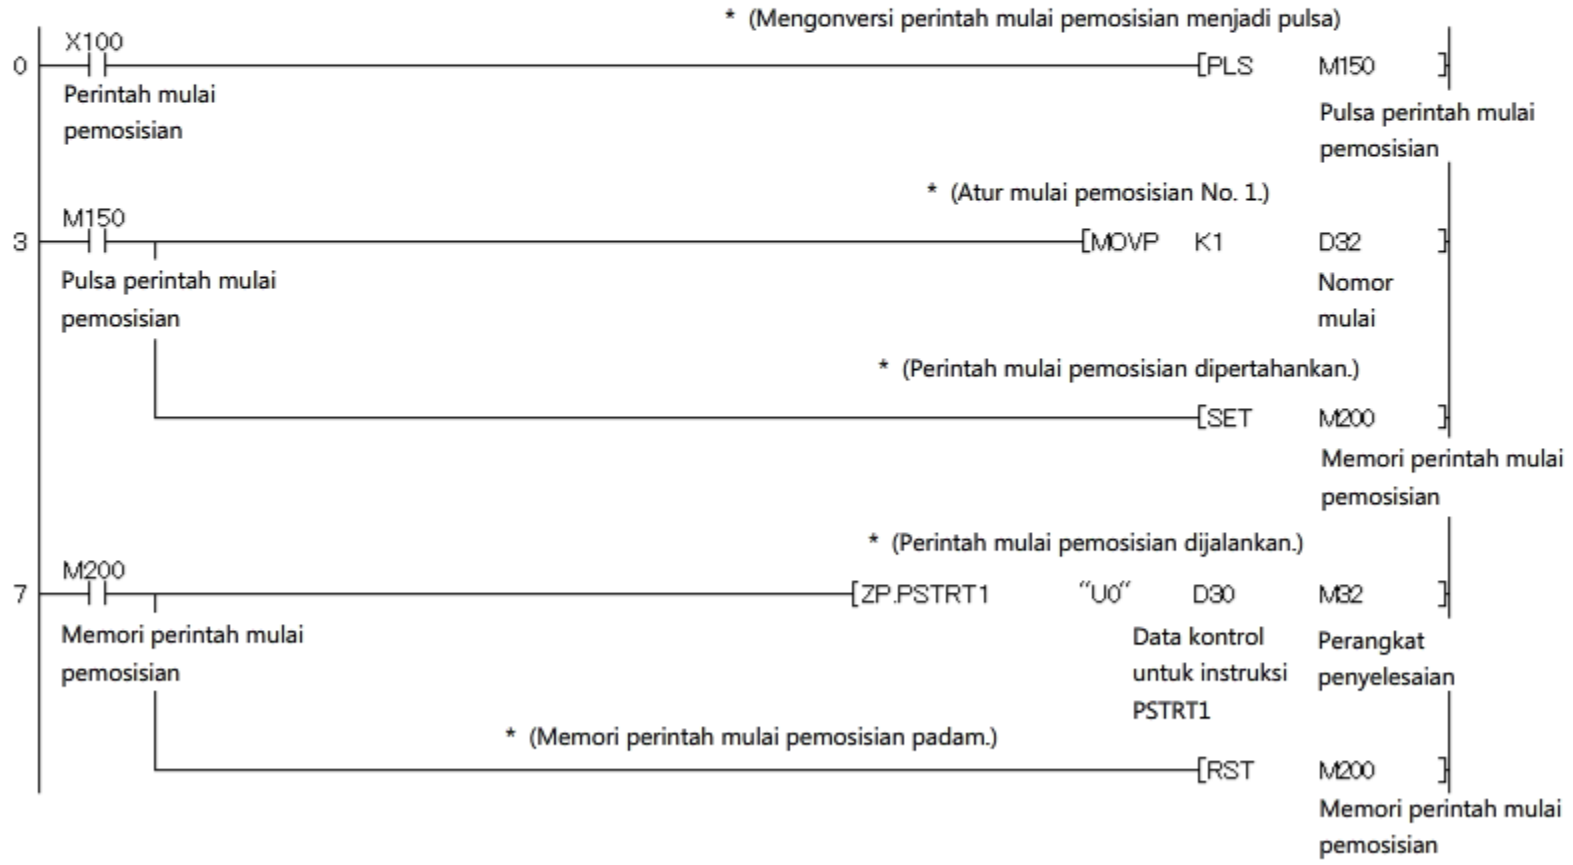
* (Mengonversi perintah mulai pemosisian menjadi pulsa)

0 X100 [PLS M150 ]

Perintah mulai pemosisian

Pulsa perintah mulai pemosisian

* (Atur mulai pemosisian No. 1.)

3 M150 [MOVP K1 D32 ]

Pulsa perintah mulai pemosisian

Nomor mulai

* (Perintah mulai pemosisian dipertahankan.)

[SET M200 ]

Memori perintah mulai pemosisian

* (Perintah mulai pemosisian dijalankan.)

7 M200 [ZP.PSTRT1 "U0" D30 M32 ]

Memori perintah mulai pemosisian

Data kontrol untuk instruksi PSTRT1

Perangkat penyelesaian

* (Memori perintah mulai pemosisian padam.)

[RST M200 ]

Memori perintah mulai pemosisian